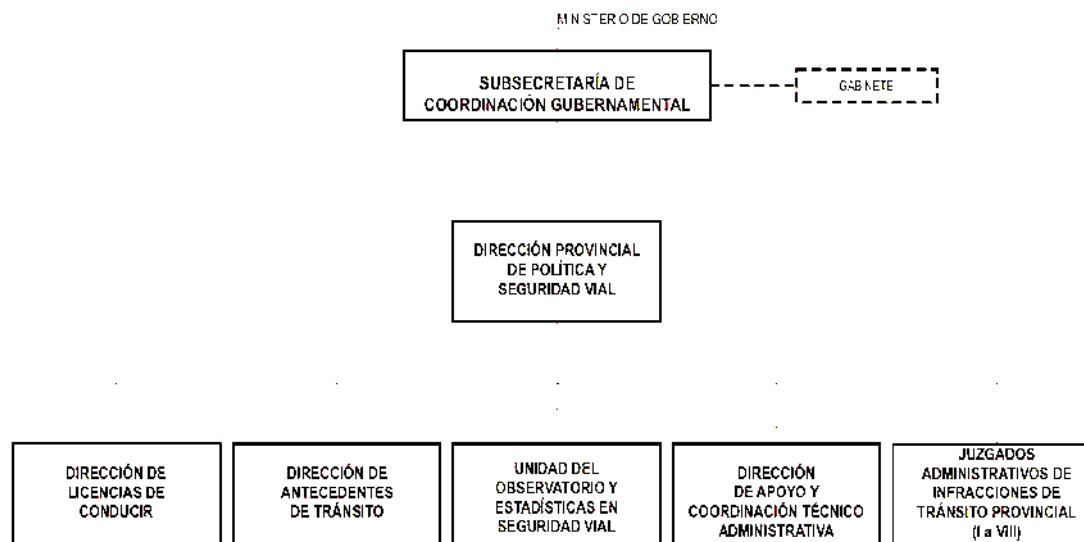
MINISTERIO DE GOBIERNO

SUBSECRETARÍA DE COORDINACIÓN GUBERNAMENTAL

GABINETE

DIRECCIÓN PROVINCIAL DE POLÍTICA Y SEGURIDAD VIAL

DIRECCIÓN DE LICENCIAS DE CONDUCIR

DIRECCIÓN DE ANTECEDENTES DE TRÁNSITO

UNIDAD DEL OBSERVATORIO Y ESTADÍSTICAS EN SEGURIDAD VIAL

DIRECCIÓN DE APOYO Y COORDINACIÓN TÉCNICO ADMINISTRATIVA

JUZGADOS ADMINISTRATIVOS DE INFRACCIONES DE TRÁNSITO PROVINCIAL (I a VIII)